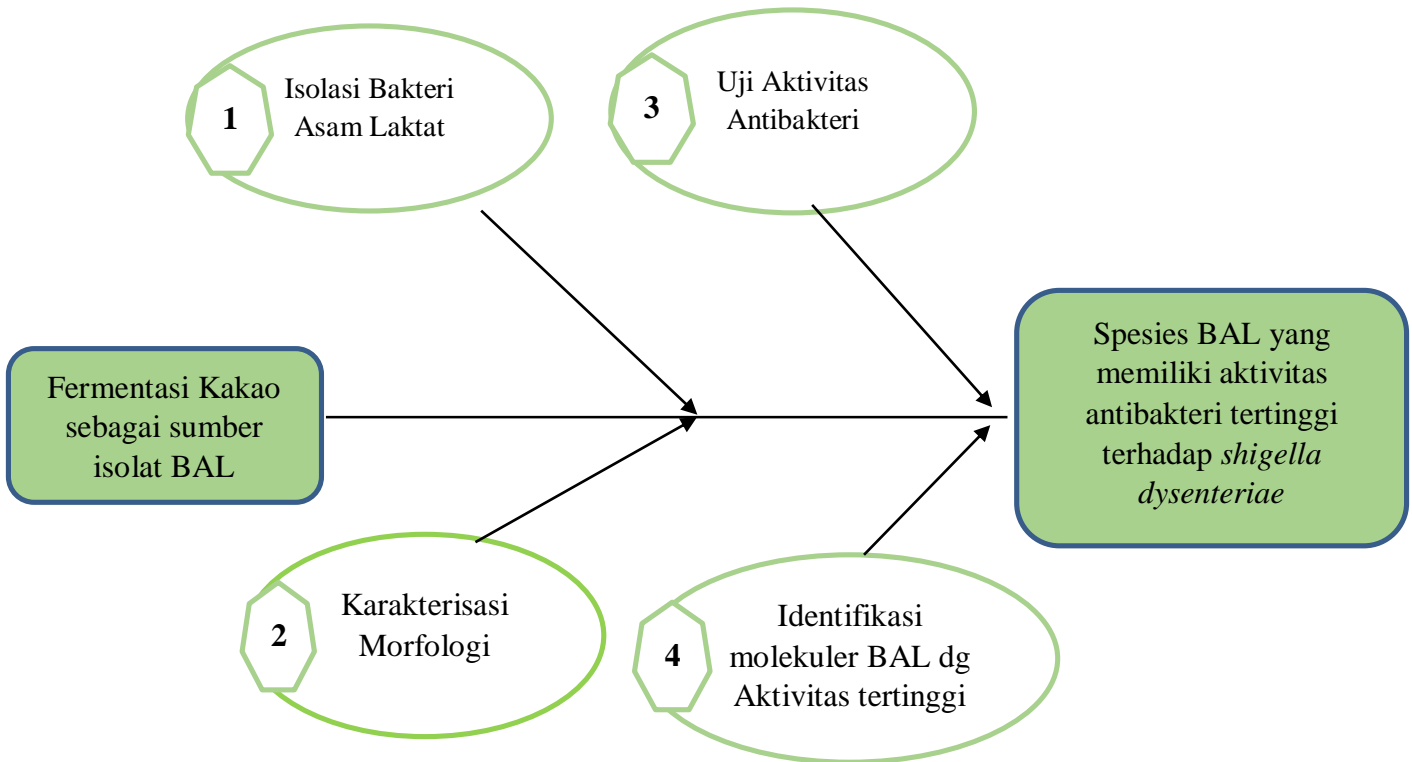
1
Isolasi Bakteri Asam Laktat

3
Uji Aktivitas Antibakteri

Fermentasi Kakao sebagai sumber isolat BAL

Spesies BAL yang memiliki aktivitas antibakteri tertinggi terhadap *shigella dysenteriae*

2
Karakterisasi Morfologi

4
Identifikasi molekuler BAL dg Aktivitas tertinggi